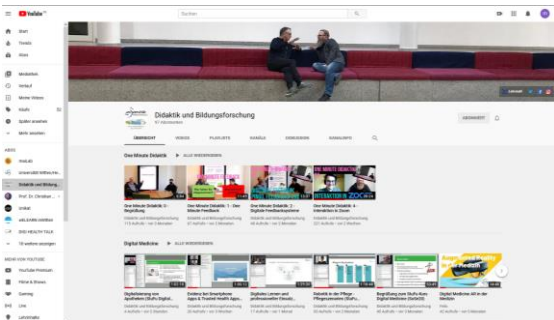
YouTube

Suchen

Start
Trends
Abos

Mediathek
Verlauf
Meine Videos
Musik
Später ansehen
Mehr ansehen

ABOS

Didaktik und Bildung...
Prof. Dr. Christian ...
Unikat
DIGI HEALTH TALK
10 weitere anzeigen

MEHR VON YOUTUBE
YouTube Premium
Filme & Shows
Gaming
Live
Lehrinhalte

Didaktik und Bildungsforschung
47 Abonnenten

ABONNIERT

ÜBERSICHT VIDEOS PLAYLISTS KANÄLE DISKUSSION KANALINFO

One Minute Didaktik ▶ ALLE WIEDERGEBEN

One Minute Didaktik 0: Begrüßung
One Minute Didaktik 1 - Der Minute Feedback
One Minute Didaktik 2: Digitale Feedbacksysteme
One Minute Didaktik 3: Interaktion in Zoom

Digital Medicine ▶ ALLE WIEDERGEBEN

Digitalisierung von Apotheken (DiaPo Digital...
Einblick ins Smartphone Apps & Trusted Health Apps...
Digitales Lernen und professioneller Einsatz...
Didaktik in der Pflege: Pflegewissen (DiaPo...
Begrüßung zum DiaPo Kurs Digitale Medizin (DiaGeS)
Digital Medicine AR in der Medizin